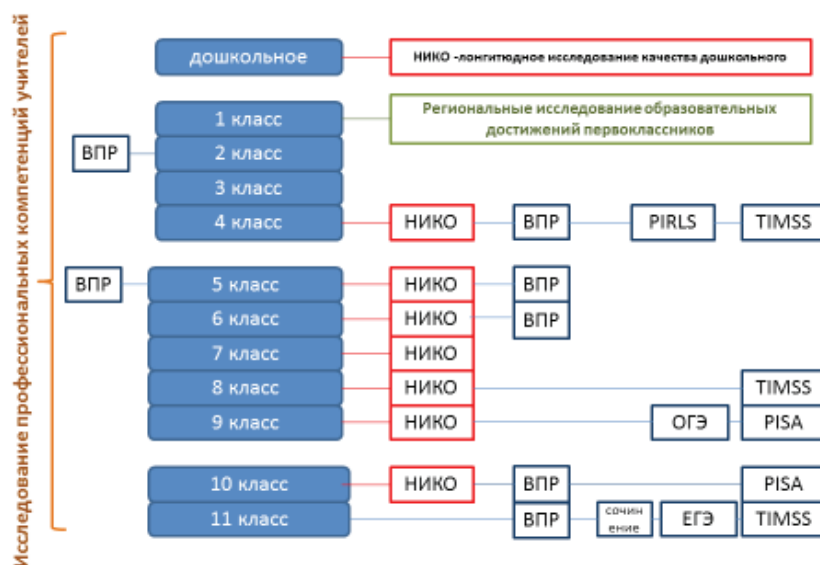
Исследование профессиональных компетенций учителей

дошкольное
НИКО -лонгитюдное исследование качества дошкольного

1 класс
Региональные исследование образовательных достижений первоклассников

ВПР
2 класс
3 класс
4 класс
НИКО
ВПР
PIRLS
TIMSS

ВПР
5 класс
НИКО
ВПР
6 класс
НИКО
ВПР
7 класс
НИКО
8 класс
НИКО
TIMSS
9 класс
НИКО
ОГЭ
PISA

10 класс
НИКО
ВПР
PISA
11 класс
ВПР
сочинение
ЕГЭ
TIMSS